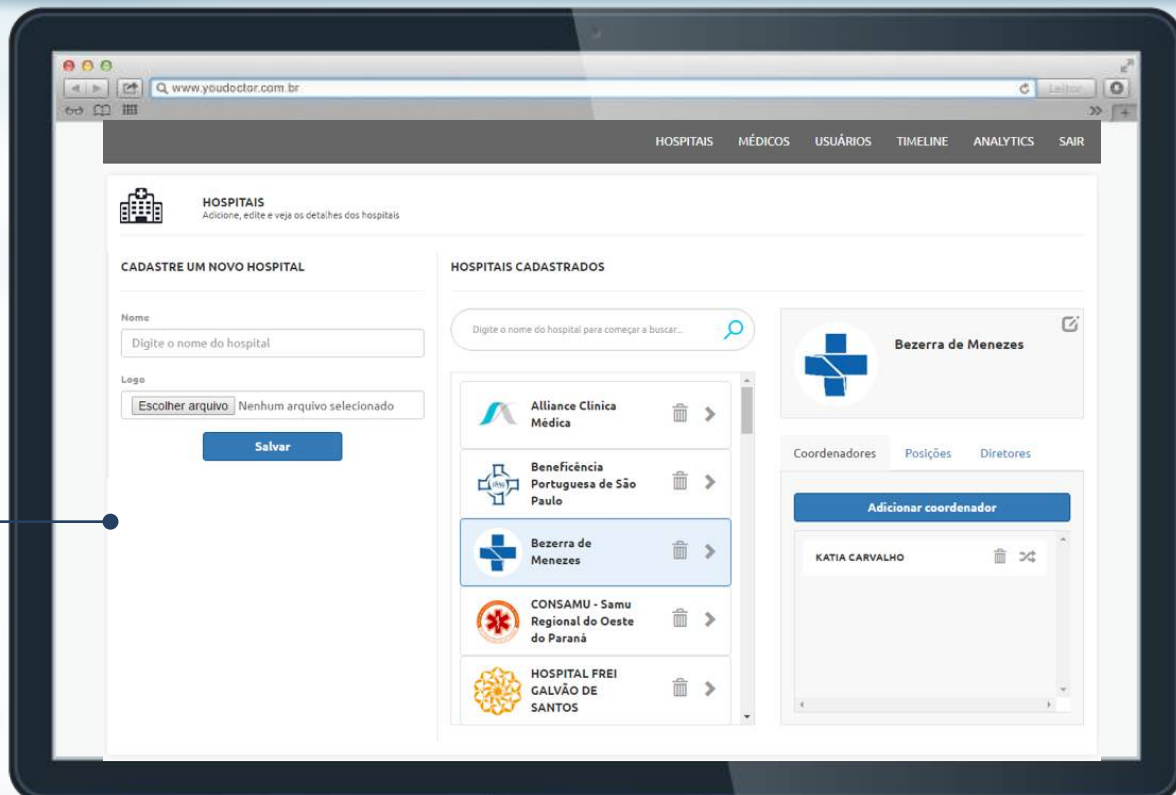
www.youdoctor.com.br

Leitor

HOSPITAIS MÉDICOS USUÁRIOS TIMELINE ANALYTICS SAIR

HOSPITAIS
Adicione, edite e veja os detalhes dos hospitais

CADASTRE UM NOVO HOSPITAL

Nome
Digite o nome do hospital

Logo
Escolher arquivo Nenhum arquivo selecionado

Salvar

HOSPITAIS CADASTRADOS

Digite o nome do hospital para começar a buscar...

Alliance Clínica Médica

Beneficência Portuguesa de São Paulo

Bezerra de Menezes

CONSAMU - Samu Regional do Oeste do Paraná

HOSPITAL FREI GALVÃO DE SANTOS

Bezerra de Menezes

Coordenadores Posições Diretores

Adicionar coordenador

KATIA CARVALHO